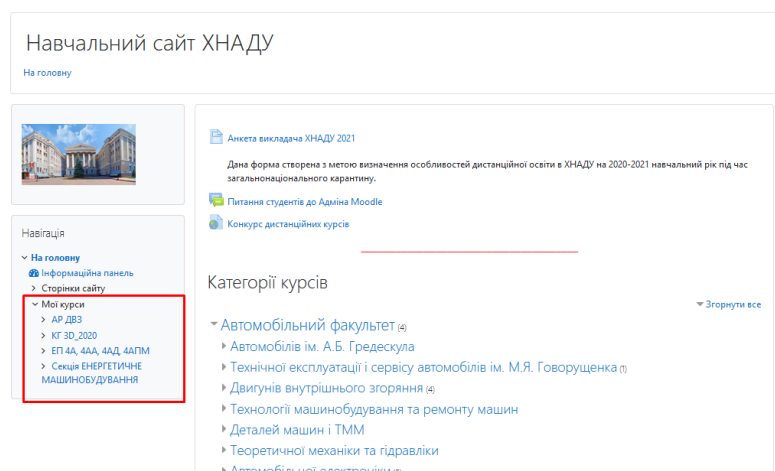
Навчальний сайт ХНАДУ

На головну

Навігація

На головну
Інформаційна панель
Сторінки сайту
Мої курси
АР ДВЗ
КГ 3D_2020
ЕП 4А, 4АА, 4АД, 4АПМ
Секція ЕНЕРГЕТИЧНЕ МАШИНОБУДУВАННЯ

Анкета викладача ХНАДУ 2021

Дана форма створена з метою визначення особливостей дистанційної освіти в ХНАДУ на 2020-2021 навчальний рік під час загальнонаціонального карантину.

Питання студентів до Адміна Moodle

Конкурс дистанційних курсів

Категорії курсів

Згорнути все

Автомобільний факультет (4)
Автомобілів ім. А.Б. Гредескула
Технічної експлуатації і сервісу автомобілів ім. М.Я. Говорущенка (1)
Двигунів внутрішнього згорання (4)
Технології машинобудування та ремонту машин
Деталей машин і ТММ
Теоретичної механіки та гідравліки
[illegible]